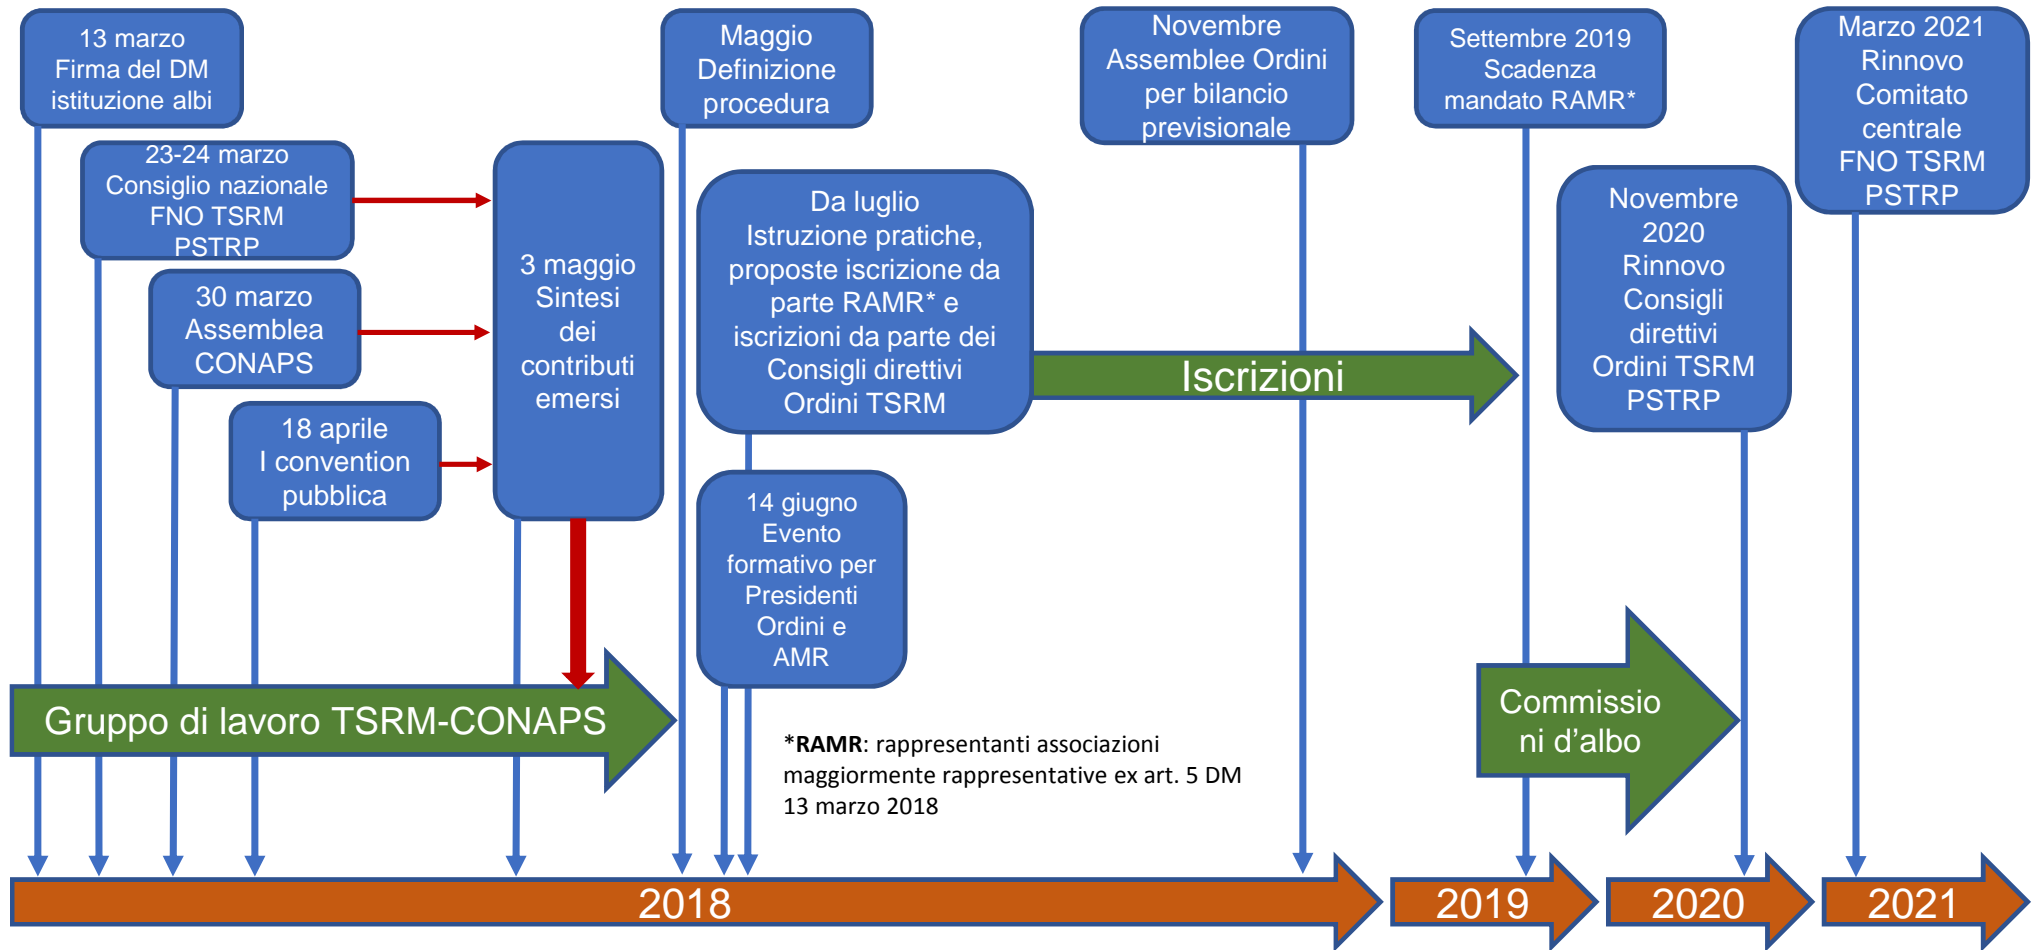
13 marzo
Firma del DM
istituzione albi

23-24 marzo
Consiglio nazionale
FNO TSRM
PSTRP

30 marzo
Assemblea
CONAPS

18 aprile
I convention
pubblica

3 maggio
Sintesi
dei
contributi
emersi

Maggio
Definizione
procedura

Da luglio
Istruzione pratiche, proposte iscrizione da parte RAMR* e iscrizioni da parte dei Consigli direttivi Ordini TSRM

14 giugno
Evento
formativo per
Presidenti
Ordini e
AMR

Novembre
Assemblee Ordini
per bilancio
previsionale

Iscrizioni

Settembre 2019
Scadenza
mandato RAMR*

Novembre
2020
Rinnovo
Consigli
direttivi
Ordini TSRM
PSTRP

Marzo 2021
Rinnovo
Comitato
centrale
FNO TSRM
PSTRP

Gruppo di lavoro TSRM-CONAPS

*RAMR: rappresentanti associazioni maggiormente rappresentative ex art. 5 DM 13 marzo 2018

Commissio
ni d’albo

2018

2019

2020

2021